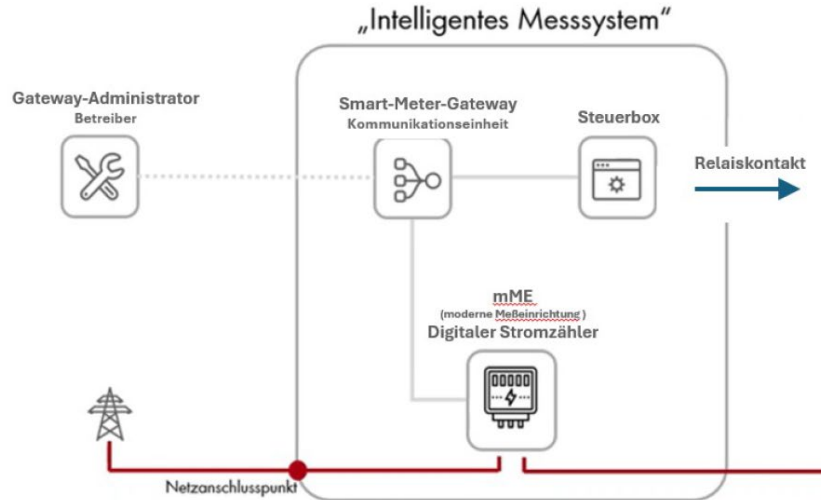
„Intelligentes Messsystem"

Gateway-Administrator
Betreiber

Smart-Meter-Gateway
Kommunikationseinheit

Steuerbox

Relaiskontakt

mME
(moderne Meßeinrichtung )
Digitaler Stromzähler

Netzanschlusspunkt